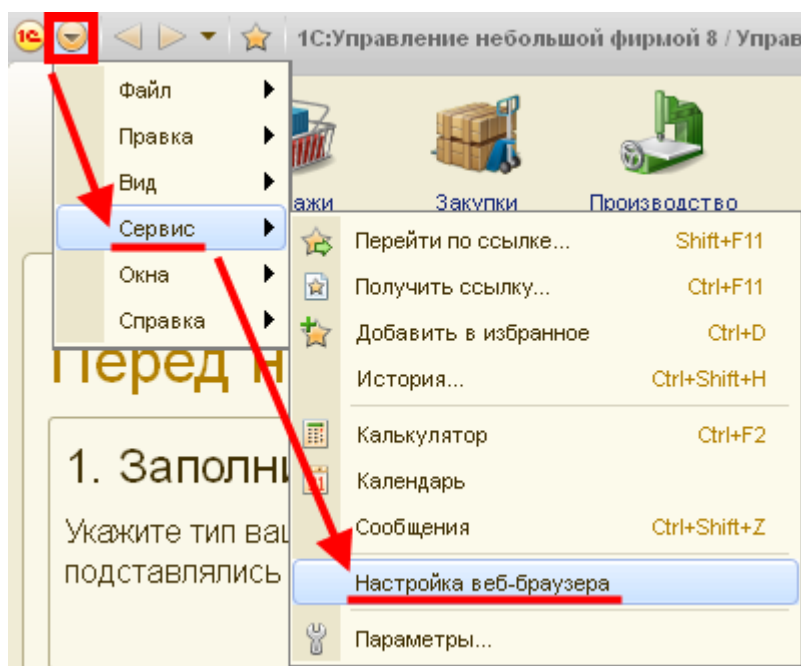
1С:Управление небольшой фирмой 8 / Управ

Файл
Правка
Вид
Сервис
Окна
Справка

ажи
Закупки
Производство

Перейти по ссылке... Shift+F11
Получить ссылку... Ctrl+F11
Добавить в избранное Ctrl+D
История... Ctrl+Shift+H
Калькулятор Ctrl+F2
Календарь
Сообщения Ctrl+Shift+Z
Настройка веб-браузера
Параметры...

Перед н

1. Заполни

Укажите тип ва
подставлялись